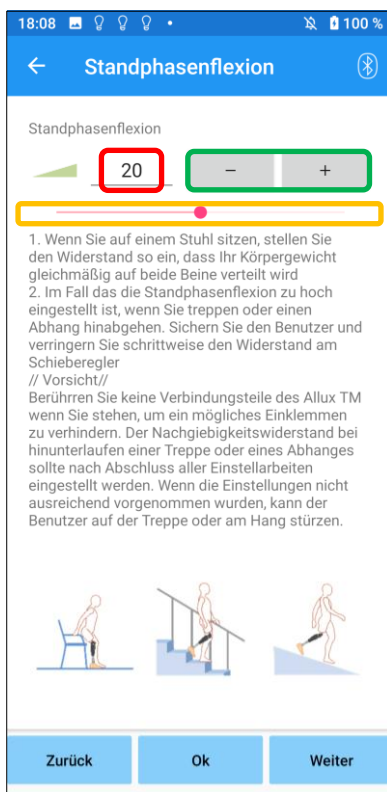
18:08 • 100 %

Standphasenflexion

Standphasenflexion

20

−

+

1. Wenn Sie auf einem Stuhl sitzen, stellen Sie den Widerstand so ein, dass Ihr Körpergewicht gleichmäßig auf beide Beine verteilt wird
2. Im Fall das die Standphasenflexion zu hoch eingestellt ist, wenn Sie treppen oder einen Abhang hinabgehen. Sichern Sie den Benutzer und verringern Sie schrittweise den Widerstand am Schieberegler
// Vorsicht//
Berührren Sie keine Verbindungsteile des Allux TM wenn Sie stehen, um ein mögliches Einklemmen zu verhindern. Der Nachgiebigkeitswiderstand bei hinunterlaufen einer Treppe oder eines Abhanges sollte nach Abschluss aller Einstellarbeiten eingestellt werden. Wenn die Einstellungen nicht ausreichend vorgenommen wurden, kann der Benutzer auf der Treppe oder am Hang stürzen.

Zurück

Ok

Weiter